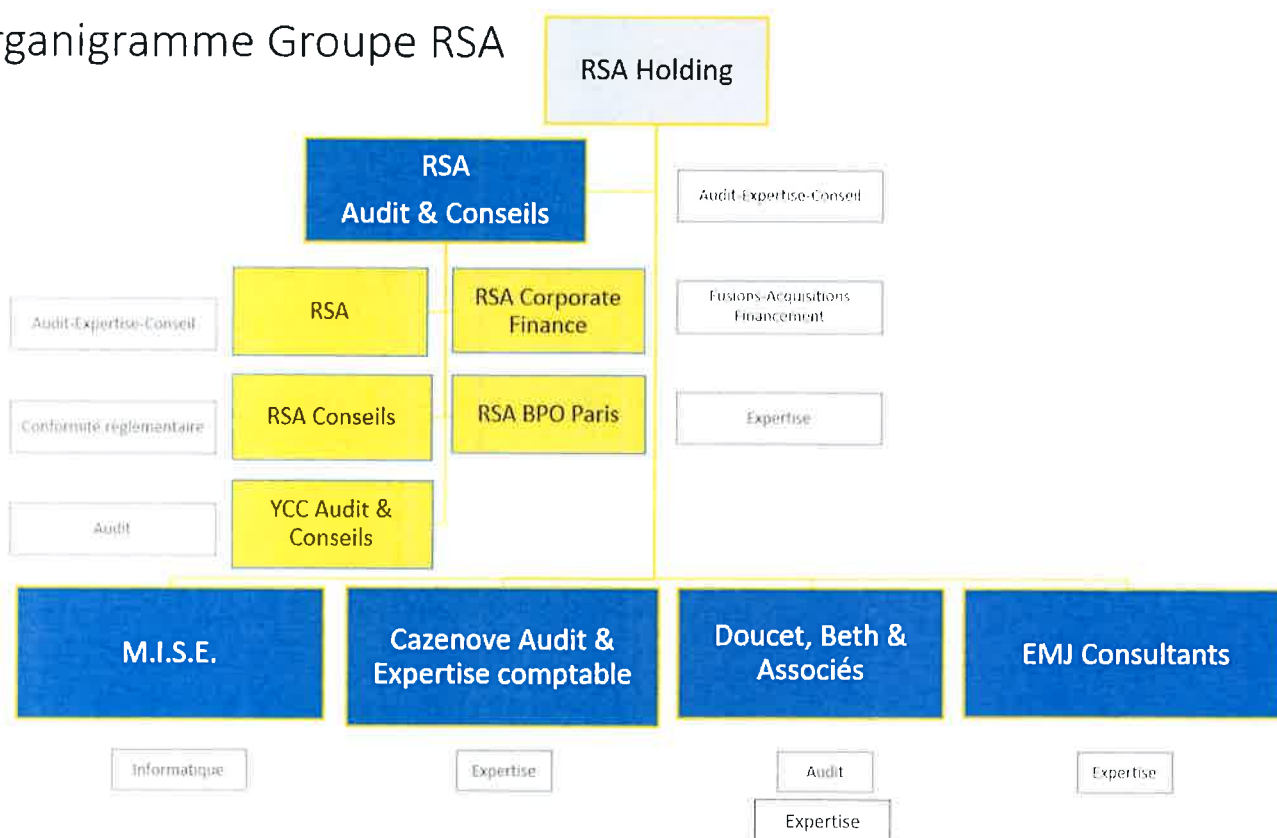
rganigramme Groupe RSA

RSA Holding

RSA Audit & Conseils

Audit-Expertise-Conseil

Audit-Expertise-Conseil

RSA

RSA Corporate Finance

Fusions-Acquisitions Financement

Conformité réglementaire

RSA Conseils

RSA BPO Paris

Expertise

Audit

YCC Audit & Conseils

M.I.S.E.

Cazenove Audit & Expertise comptable

Doucet, Beth & Associés

EMJ Consultants

Informatique

Expertise

Audit

Expertise

Expertise